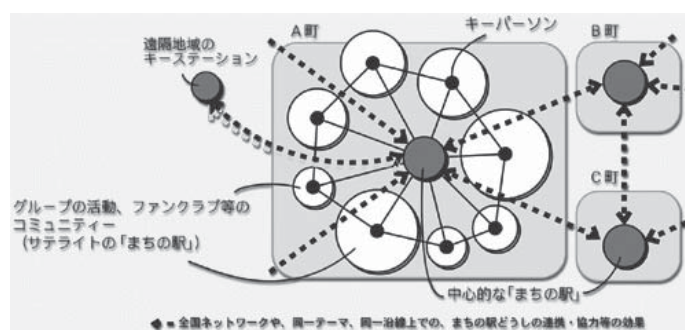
遠隔地域の
キーステーション

A町

キーパーソン

B町

C町

グループの活動、ファンクラブ等の
コミュニティー
（サテライトの「まちの駅」）

中心的な「まちの駅」

◆＝全国ネットワークや、同一テーマ、同一沿線上での、まちの駅どうしの連携・協力等の効果